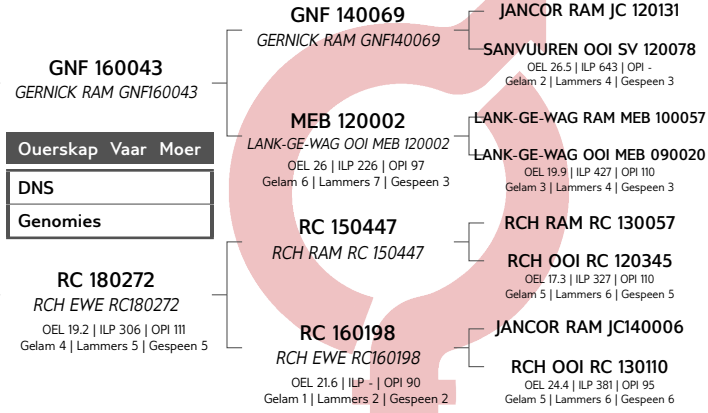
GNF 160043
GERNICK RAM GNF160043

Ouerskap Vaar Moer

DNS

Genomies

RC 180272
RCH EWE RC180272
OEL 19.2 | ILP 306 | OPI 111
Gelam 4 | Lammers 5 | Gespeen 5

GNF 140069
GERNICK RAM GNF140069

MEB 120002
LANK-GE-WAG OOI MEB 120002
OEL 26 | ILP 226 | OPI 97
Gelam 6 | Lammers 7 | Gespeen 3

RC 150447
RCH RAM RC 150447

RC 160198
RCH EWE RC160198
OEL 21.6 | ILP - | OPI 90
Gelam 1 | Lammers 2 | Gespeen 2

JANCOR RAM JC 120131

SANVUUREN OOI SV 120078
OEL 26.5 | ILP 643 | OPI -
Gelam 2 | Lammers 4 | Gespeen 3

LANK-GE-WAG RAM MEB 100057

LANK-GE-WAG OOI MEB 090020
OEL 19.9 | ILP 427 | OPI 110
Gelam 3 | Lammers 4 | Gespeen 3

RCH RAM RC 130057

RCH OOI RC 120345
OEL 17.3 | ILP 327 | OPI 110
Gelam 5 | Lammers 6 | Gespeen 5

JANCOR RAM JC140006

RCH OOI RC 130110
OEL 24.4 | ILP 381 | OPI 95
Gelam 5 | Lammers 6 | Gespeen 6